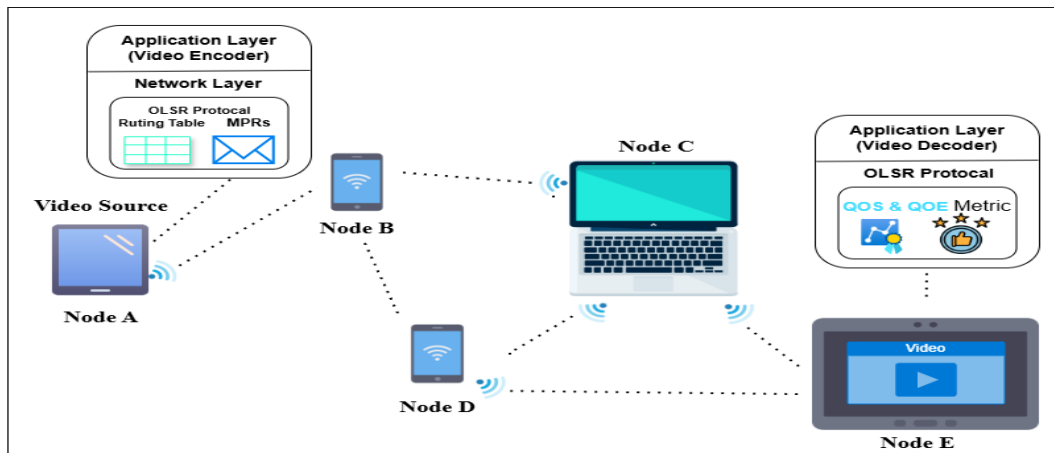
Application Layer
(Video Encoder)

Network Layer

OLSR Protocal
Ruting Table MPRs

Video Source

Node A

Node B

Node C

Node D

Application Layer
(Video Decoder)

OLSR Protocal

QOS & QOE Metric

Video

Node E